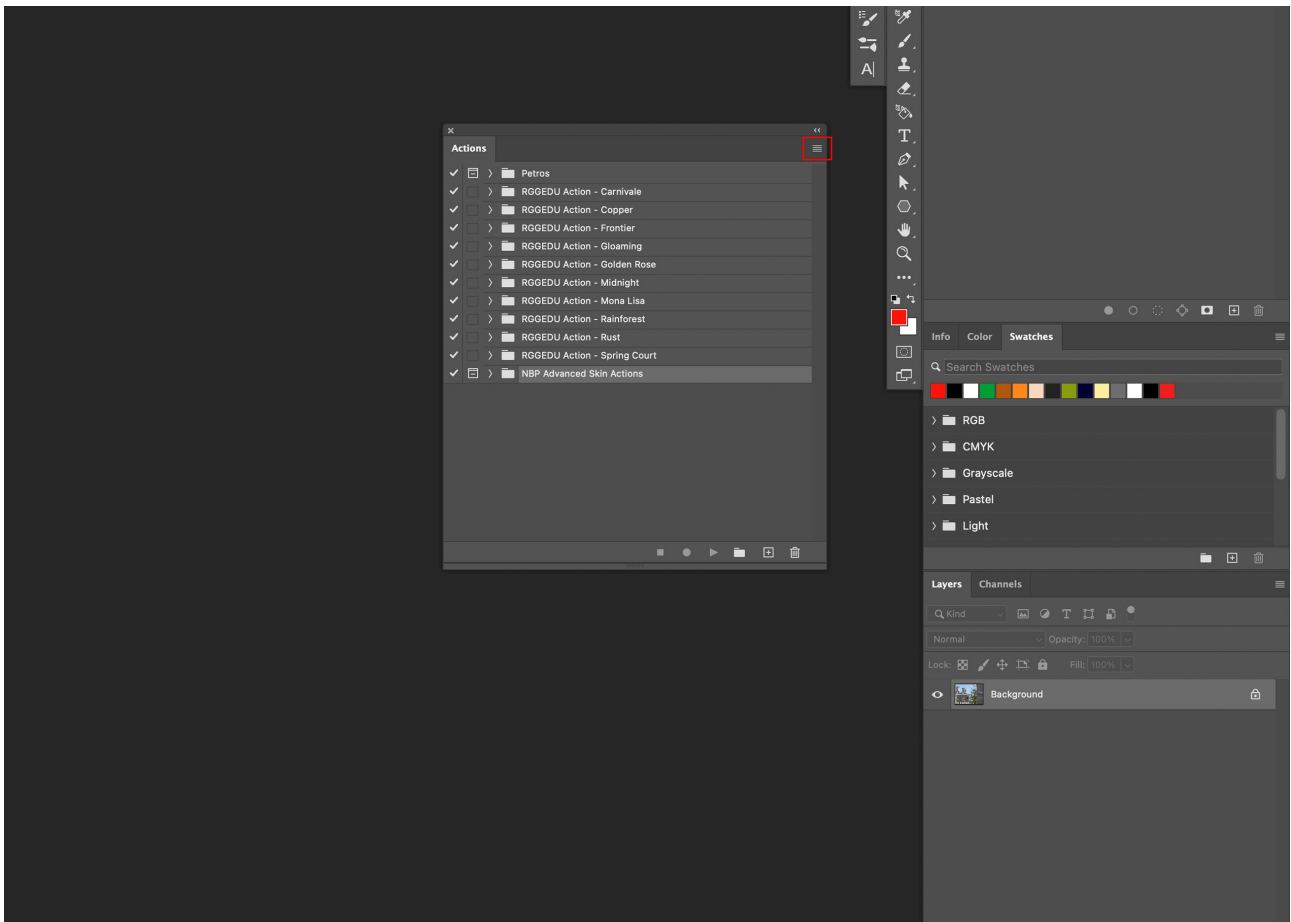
Actions

Petros
RGGEDU Action - Carnivale
RGGEDU Action - Copper
RGGEDU Action - Frontier
RGGEDU Action - Gloaming
RGGEDU Action - Golden Rose
RGGEDU Action - Midnight
RGGEDU Action - Mona Lisa
RGGEDU Action - Rainforest
RGGEDU Action - Rust
RGGEDU Action - Spring Court
NBP Advanced Skin Actions

A|
T

Info Color Swatches

Search Swatches

RGB
CMYK
Grayscale
Pastel
Light

Layers Channels

Kind
Normal
Opacity: 100%
Lock:
Fill: 100%

Background